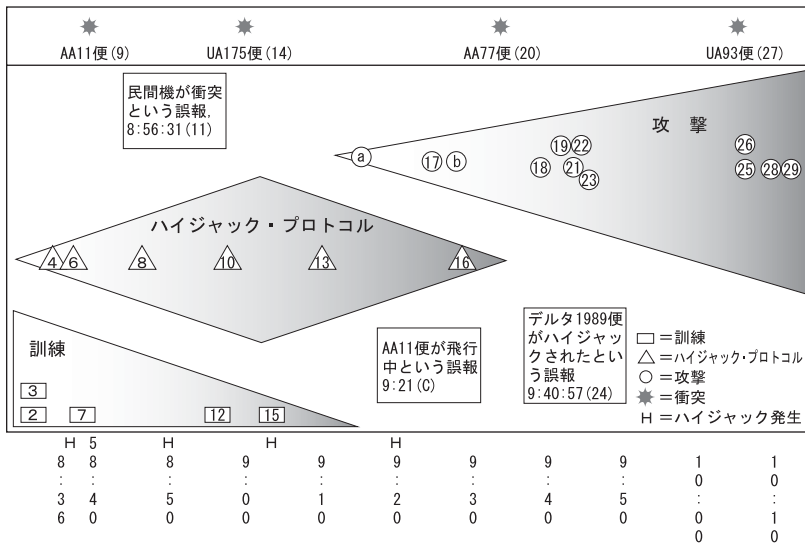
AA11便(9)　UA175便(14)　AA77便(20)　UA93便(27)

民間機が衝突という誤報, 8:56:31(11)

攻　撃

ⓐ ⑰ⓑ ⑲㉒ ⑱㉑ ㉓ ㉖ ㉕㉘㉙

ハイジャック・プロトコル

4 6 8 10 13 16

訓練

3
2 7 12 15

AA11便が飛行中という誤報 9:21(C)

デルタ1989便がハイジャックされたという誤報 9:40:57(24)

□＝訓練
△＝ハイジャック・プロトコル
○＝攻撃
✸＝衝突
H＝ハイジャック発生

| H | H | H | H | | | | | | |
|---|---|---|---|---|---|---|---|---|---|
| 8:36 | 8:40 | 8:50 | 9:00 | 9:10 | 9:20 | 9:30 | 9:40 | 9:50 | 10:00 | 10:10 |